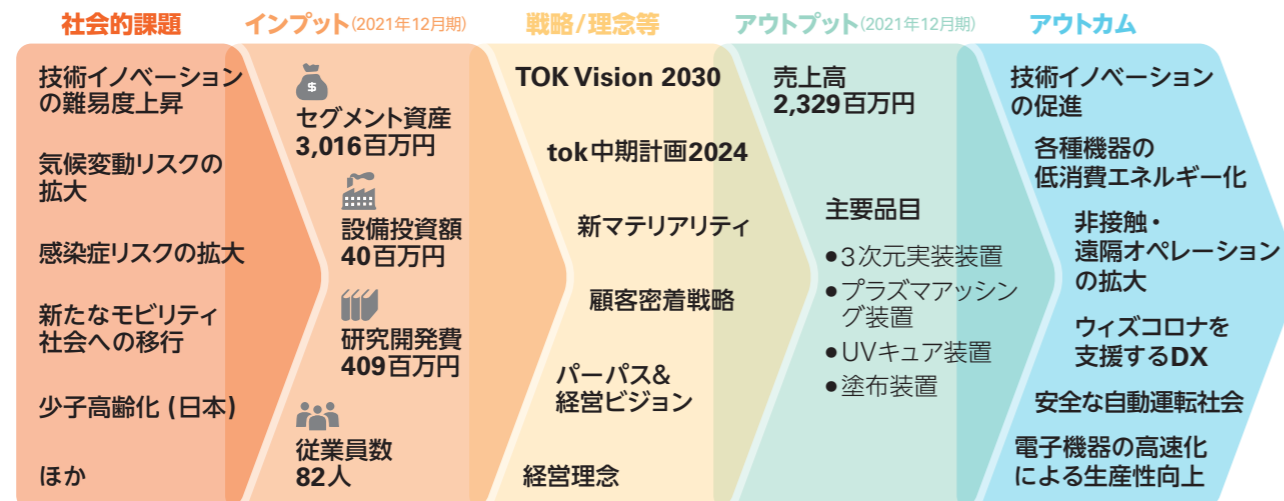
社会的課題

技術イノベーションの難易度上昇

気候変動リスクの拡大

感染症リスクの拡大

新たなモビリティ社会への移行

少子高齢化 (日本)

ほか

インプット(2021年12月期)

セグメント資産
3,016百万円

設備投資額
40百万円

研究開発費
409百万円

従業員数
82人

戦略/理念等

TOK Vision 2030

tok中期計画2024

新マテリアリティ

顧客密着戦略

パーパス&経営ビジョン

経営理念

アウトプット(2021年12月期)

売上高
2,329百万円

主要品目

●3次元実装装置
●プラズマアッシング装置
●UVキュア装置
●塗布装置

アウトカム

技術イノベーションの促進

各種機器の低消費エネルギー化

非接触・遠隔オペレーションの拡大

ウィズコロナを支援するDX

安全な自動運転社会

電子機器の高速化による生産性向上